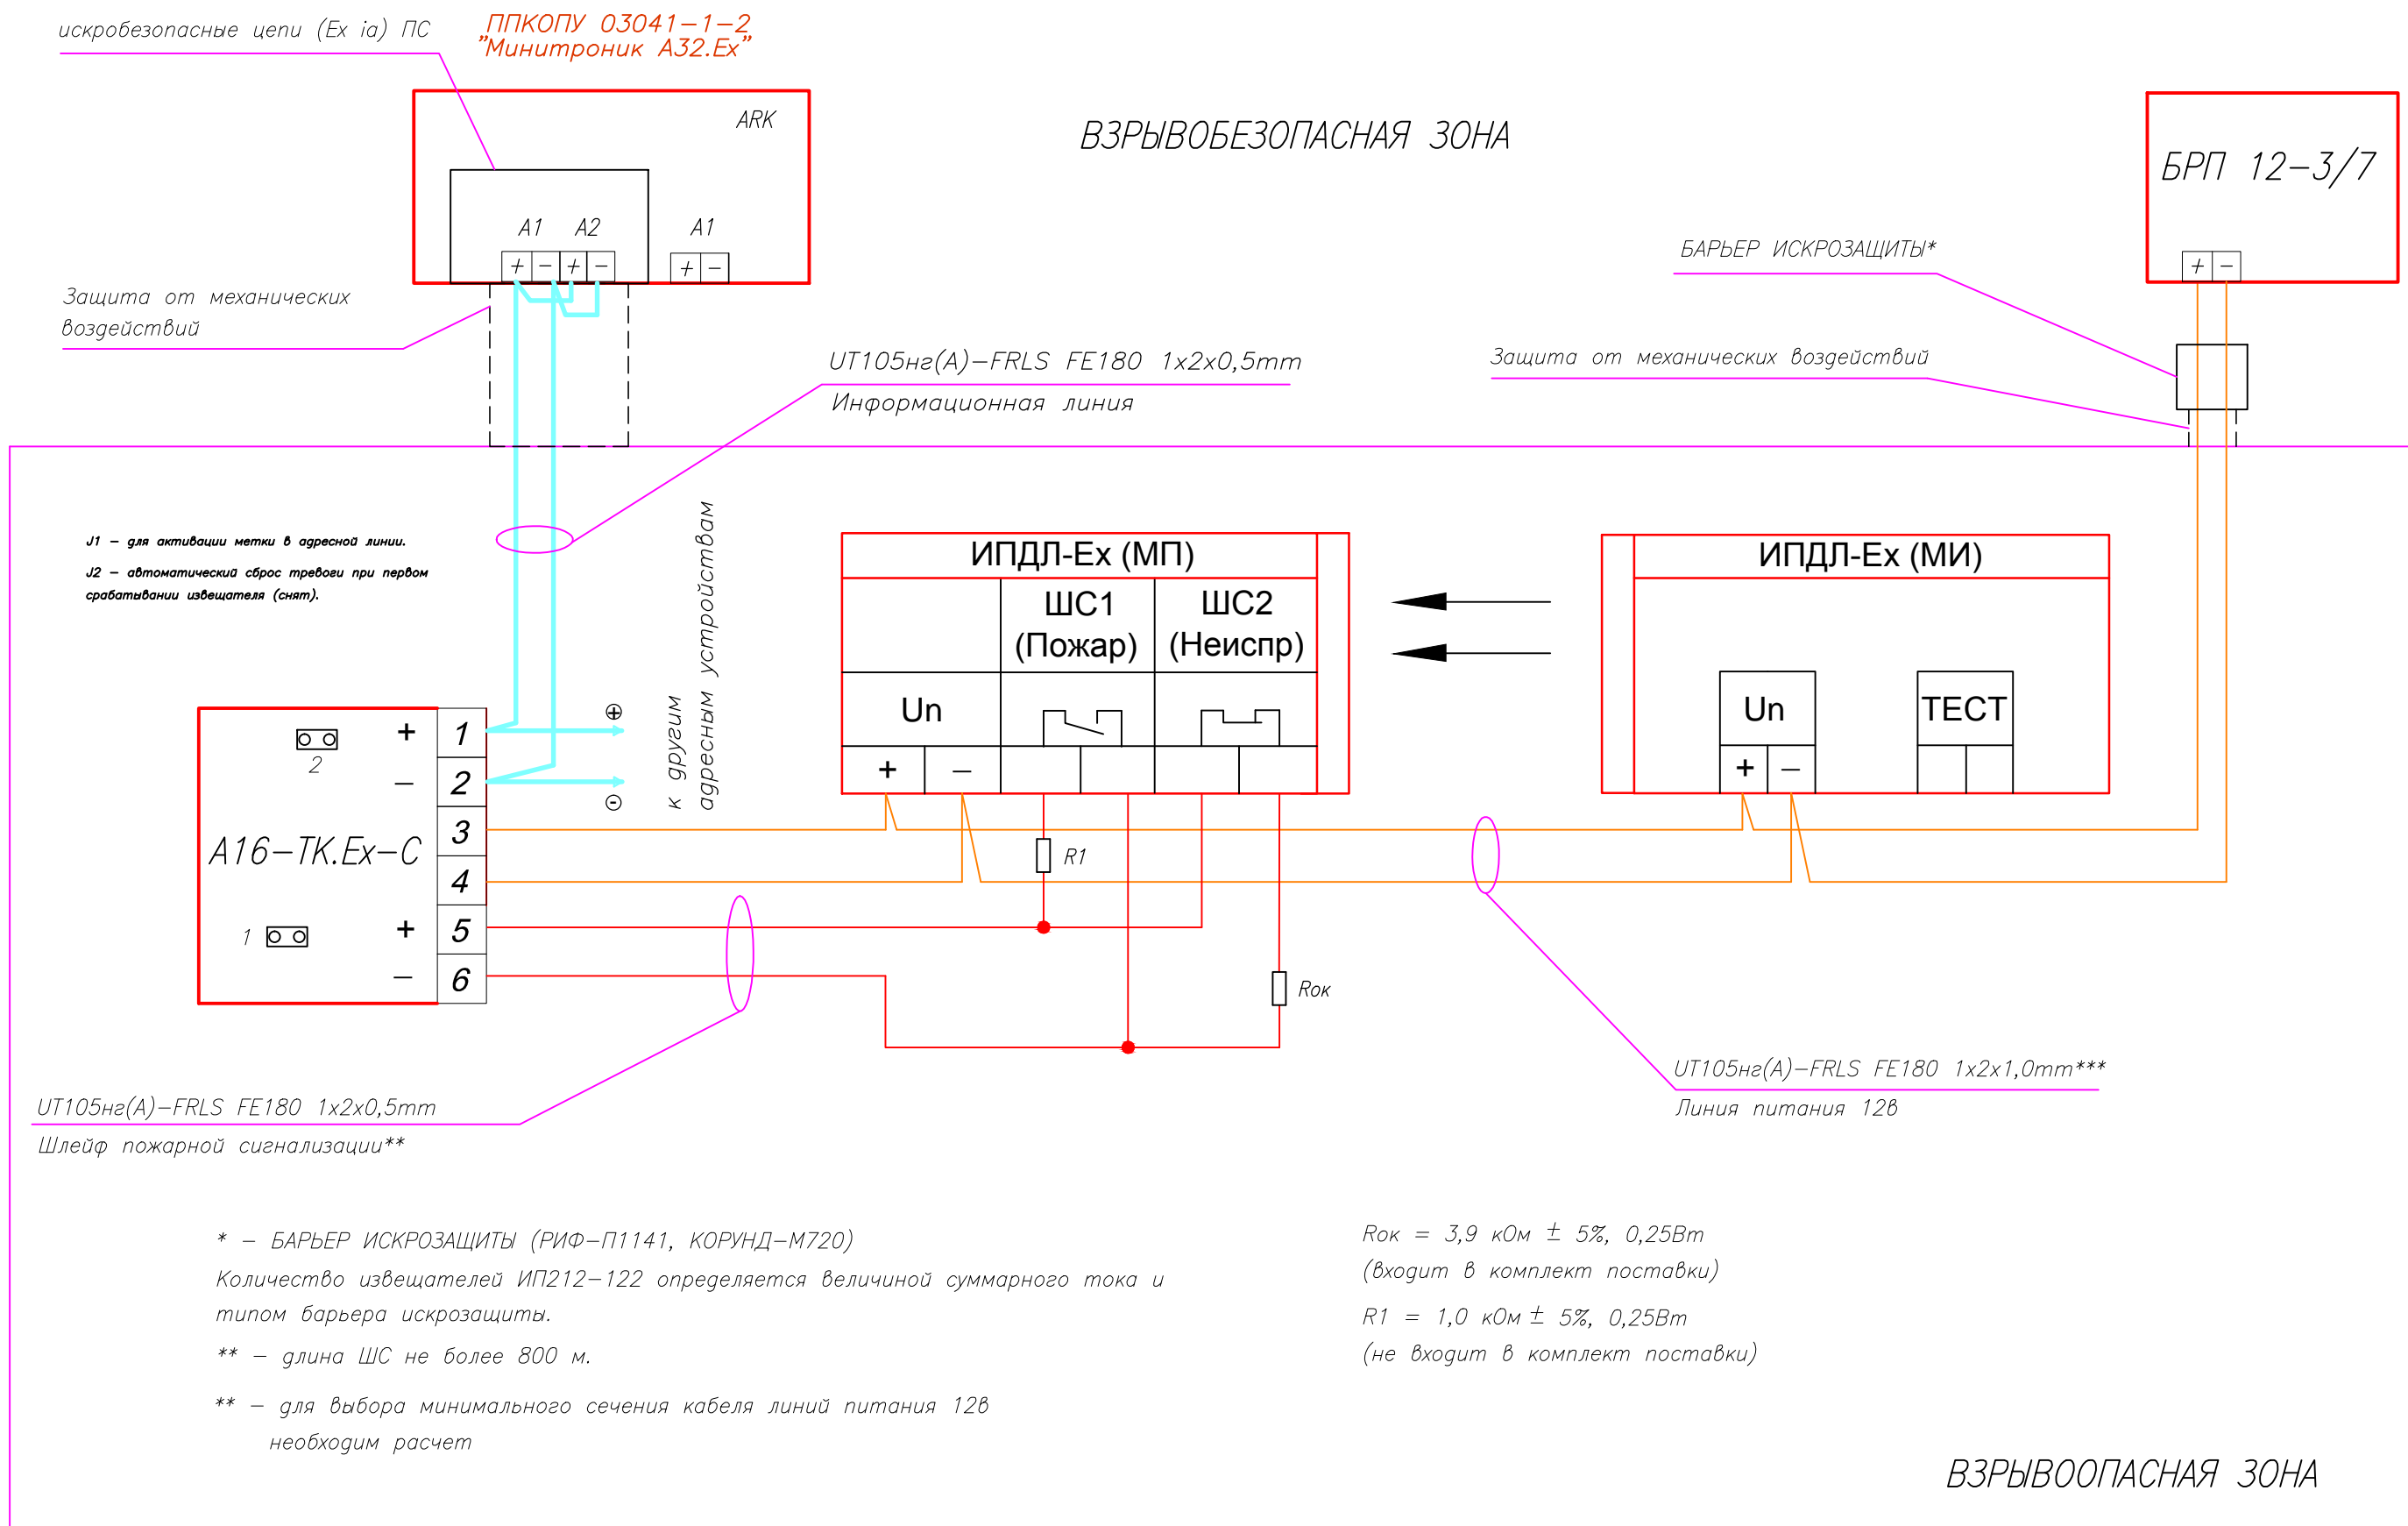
искробезопасные цепи (Ex ia) ПС

ППКОПУ 03041-1-2
"Минитроник А32.Ex"

ARK

A1 A2 A1

+ – + – + –

ВЗРЫВОБЕЗОПАСНАЯ ЗОНА

БРП 12-3/7

+ –

БАРЬЕР ИСКРОЗАЩИТЫ*

Защита от механических воздействий

UT105нг(A)-FRLS FE180 1x2x0,5mm
Информационная линия

Защита от механических воздействий

J1 – для активации метки в адресной линии.
J2 – автоматический сброс тревоги при первом срабатывании извещателя (снят).

к другим адресным устройствам

ИПДЛ-Ex (МП)

ШС1 (Пожар)

ШС2 (Неиспр)

Un

+ –

ИПДЛ-Ex (МИ)

Un

ТЕСТ

+ –

2

+

–

A16-TK.Ex-C

1

+

–

1
2
3
4
5
6

R1

Rок

UT105нг(A)-FRLS FE180 1x2x1,0mm***
Линия питания 12в

UT105нг(A)-FRLS FE180 1x2x0,5mm
Шлейф пожарной сигнализации**

* – БАРЬЕР ИСКРОЗАЩИТЫ (РИФ-П1141, КОРУНД-М720)
Количество извещателей ИП212-122 определяется величиной суммарного тока и типом барьера искрозащиты.

** – длина ШС не более 800 м.

** – для выбора минимального сечения кабеля линий питания 12в необходим расчет

Rок = 3,9 кОм ± 5%, 0,25Вт
(входит в комплект поставки)

R1 = 1,0 кОм ± 5%, 0,25Вт
(не входит в комплект поставки)

ВЗРЫВООПАСНАЯ ЗОНА